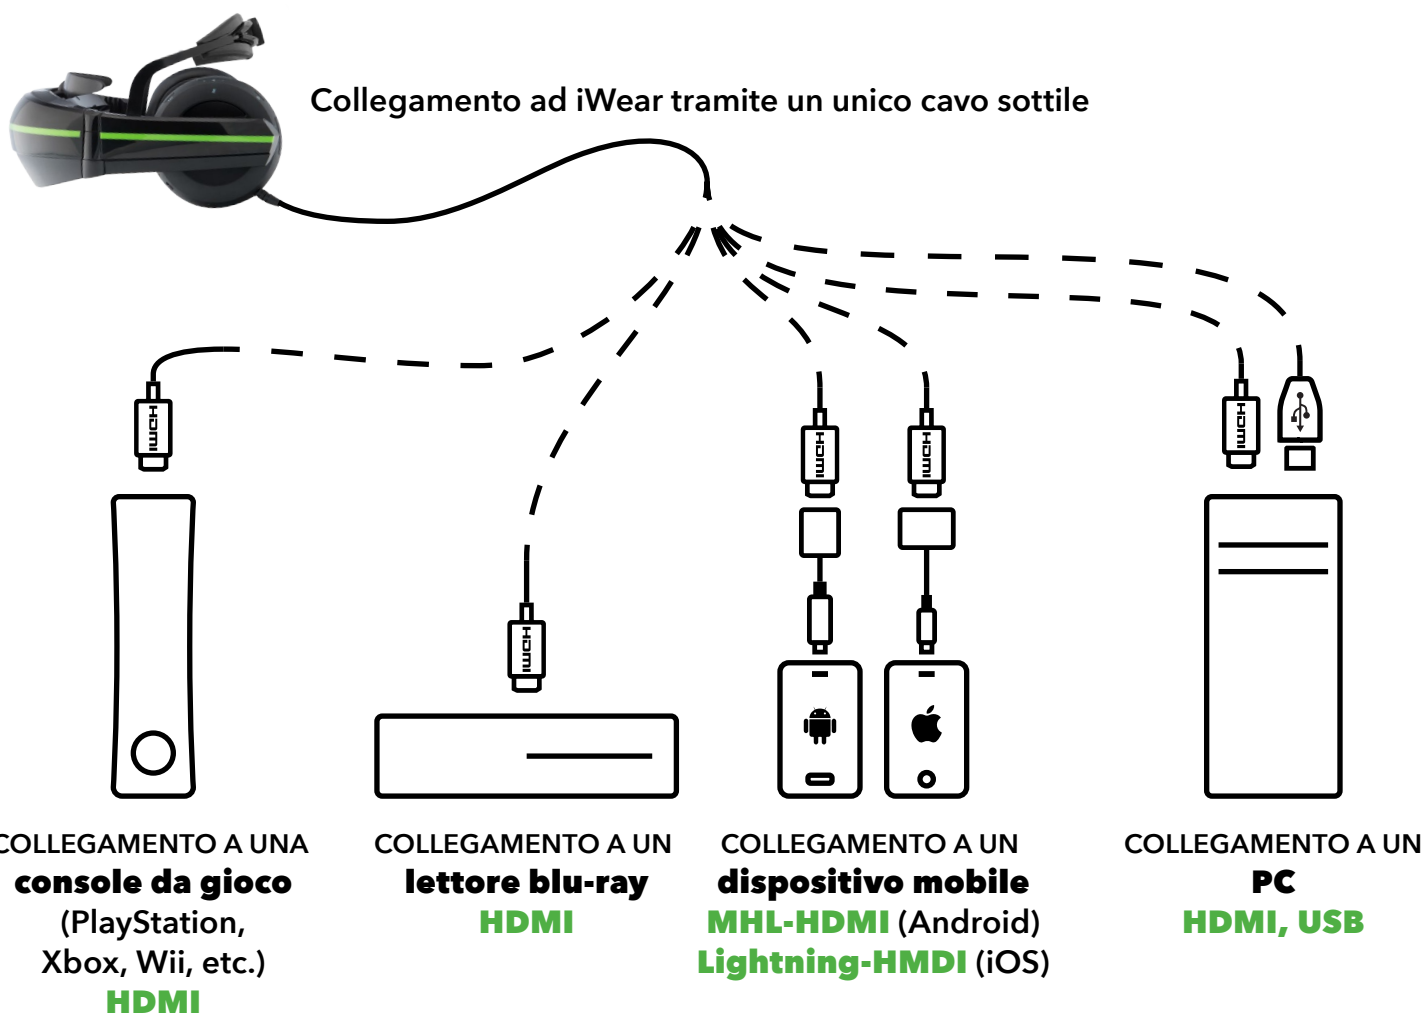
Collegamento ad iWear tramite un unico cavo sottile

HDMI

HDMI

HDMI

HDMI

HDMI

COLLEGAMENTO A UNA
console da gioco
(PlayStation,
Xbox, Wii, etc.)
HDMI

COLLEGAMENTO A UN
lettore blu-ray
HDMI

COLLEGAMENTO A UN
dispositivo mobile
MHL-HDMI (Android)
Lightning-HMDI (iOS)

COLLEGAMENTO A UN
PC
HDMI, USB